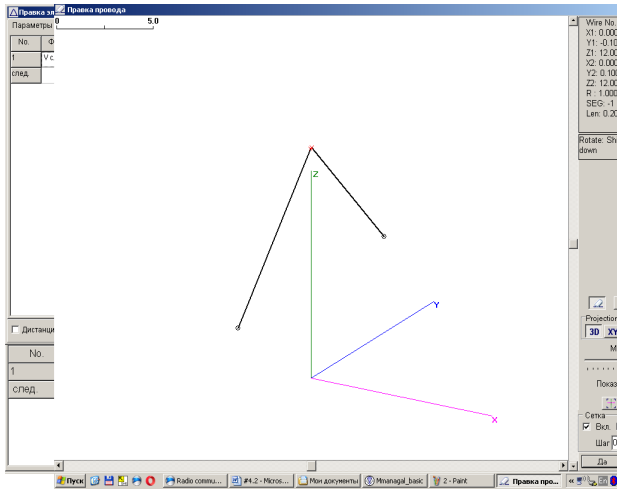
Правка эл
Правка провода
Параметры
0
5.0
No.
Ф
1
V с
след.
Wire No.
X1: 0.000
Y1: -0.10
Z1: 12.00
X2: 0.000
Y2: 0.100
Z2: 12.00
R : 1.000
SEG: -1
Len: 0.20
Rotate: Sh
down
Z
Y
X
Дистанци
No.
1
след.
Projection
3D
XY
M
Показ
Сетка
Вкл.
Шаг
Да
Пуск
Radio commu
#4.2 - Micros
Мои документы
Mmanagal_basic
2 - Paint
Правка про